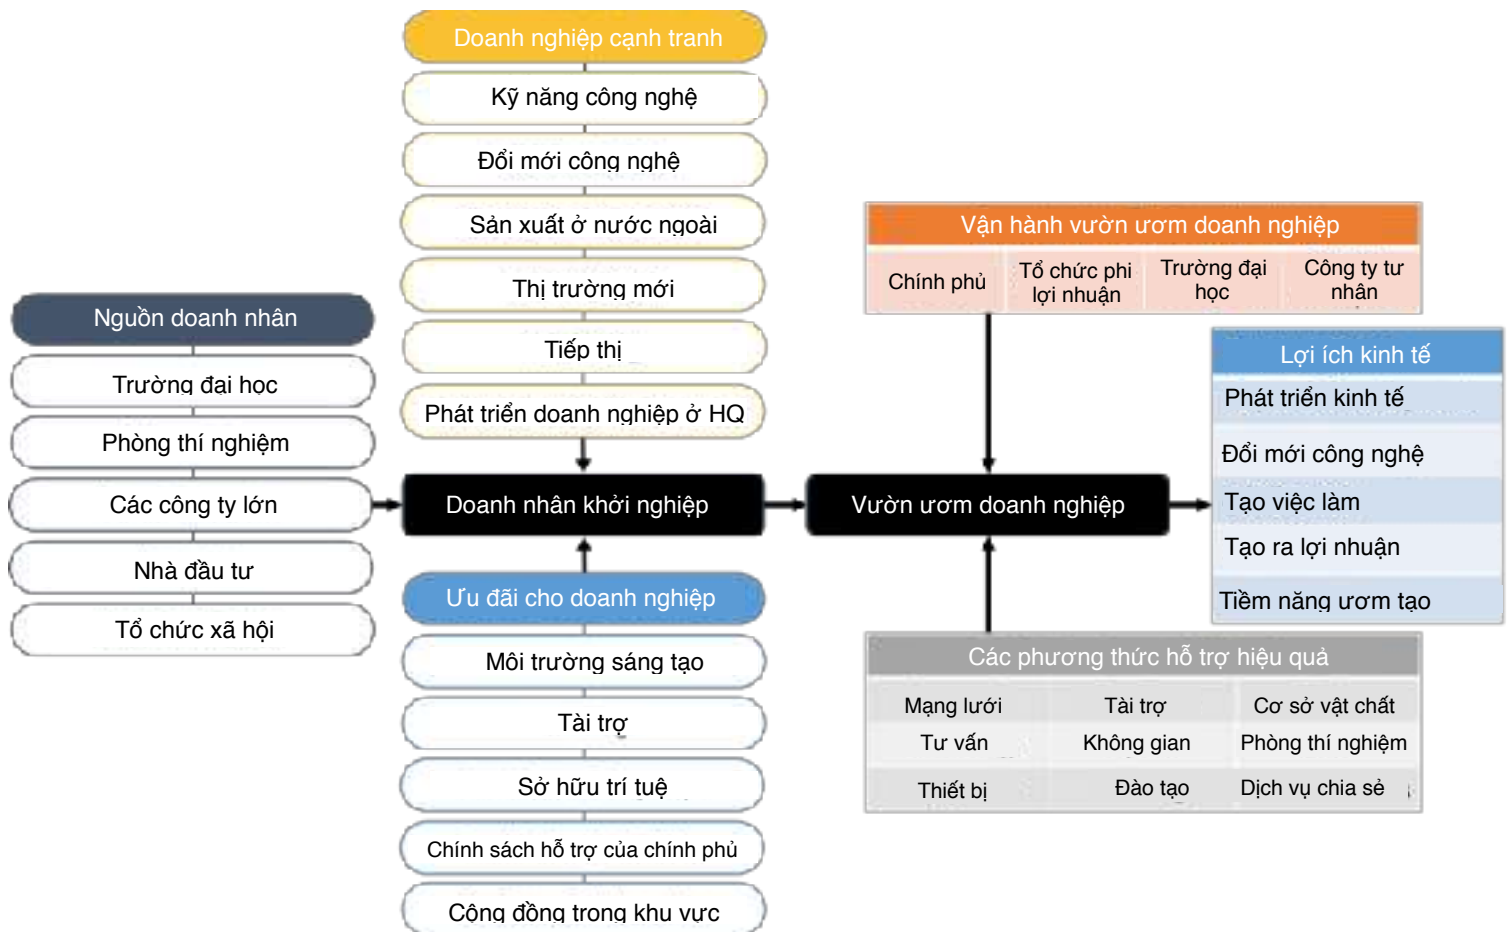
Doanh nghiệp cạnh tranh

Kỹ năng công nghệ

Đổi mới công nghệ

Sản xuất ở nước ngoài

Thị trường mới

Tiếp thị

Phát triển doanh nghiệp ở HQ

Nguồn doanh nhân

Trường đại học

Phòng thí nghiệm

Các công ty lớn

Nhà đầu tư

Tổ chức xã hội

Doanh nhân khởi nghiệp

Vườn ươm doanh nghiệp

Ưu đãi cho doanh nghiệp

Môi trường sáng tạo

Tài trợ

Sở hữu trí tuệ

Chính sách hỗ trợ của chính phủ

Cộng đồng trong khu vực

Vận hành vườn ươm doanh nghiệp

| Chính phủ | Tổ chức phi lợi nhuận | Trường đại học | Công ty tư nhân |
|---|---|---|---|

Lợi ích kinh tế

Phát triển kinh tế

Đổi mới công nghệ

Tạo việc làm

Tạo ra lợi nhuận

Tiềm năng ươm tạo

Các phương thức hỗ trợ hiệu quả

| Mạng lưới | Tài trợ | Cơ sở vật chất |
|---|---|---|
| Tư vấn | Không gian | Phòng thí nghiệm |
| Thiết bị | Đào tạo | Dịch vụ chia sẻ |